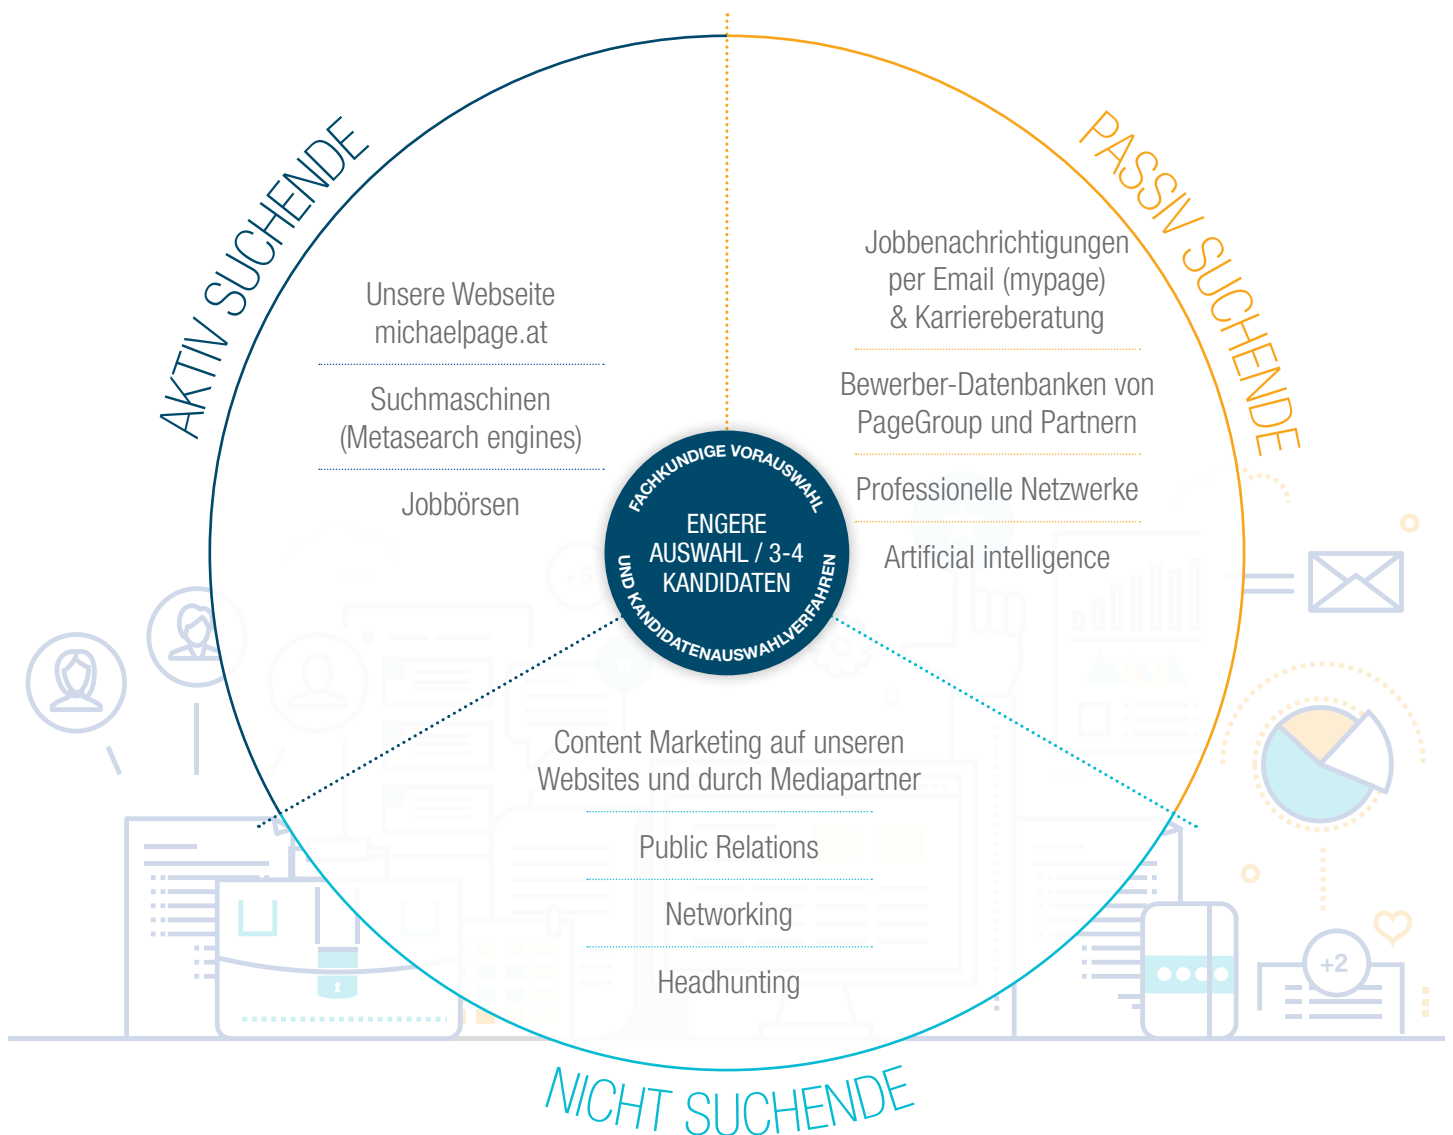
AKTIV SUCHENDE

PASSIV SUCHENDE

Unsere Webseite michaelpage.at

Suchmaschinen (Metasearch engines)

Jobbörsen

Jobbenachrichtigungen per Email (mypage) & Karriereberatung

Bewerber-Datenbanken von PageGroup und Partnern

Professionelle Netzwerke

Artificial intelligence

FACHKUNDIGE VORAUSWAHL

ENGERE AUSWAHL / 3-4 KANDIDATEN

UND KANDIDATENAUSWAHLVERFAHREN

Content Marketing auf unseren Websites und durch Mediapartner

Public Relations

Networking

Headhunting

+2

NICHT SUCHENDE